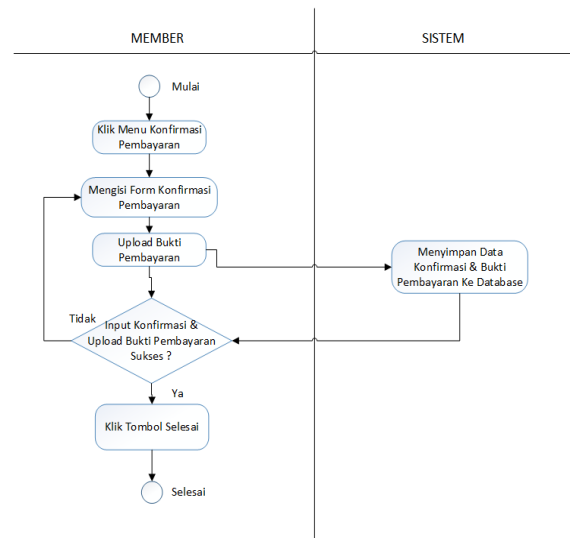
MEMBER

SISTEM

Mulai

Klik Menu Konfirmasi Pembayaran

Mengisi Form Konfirmasi Pembayaran

Upload Bukti Pembayaran

Menyimpan Data Konfirmasi & Bukti Pembayaran Ke Database

Tidak

Input Konfirmasi & Upload Bukti Pembayaran Sukses ?

Ya

Klik Tombol Selesai

Selesai